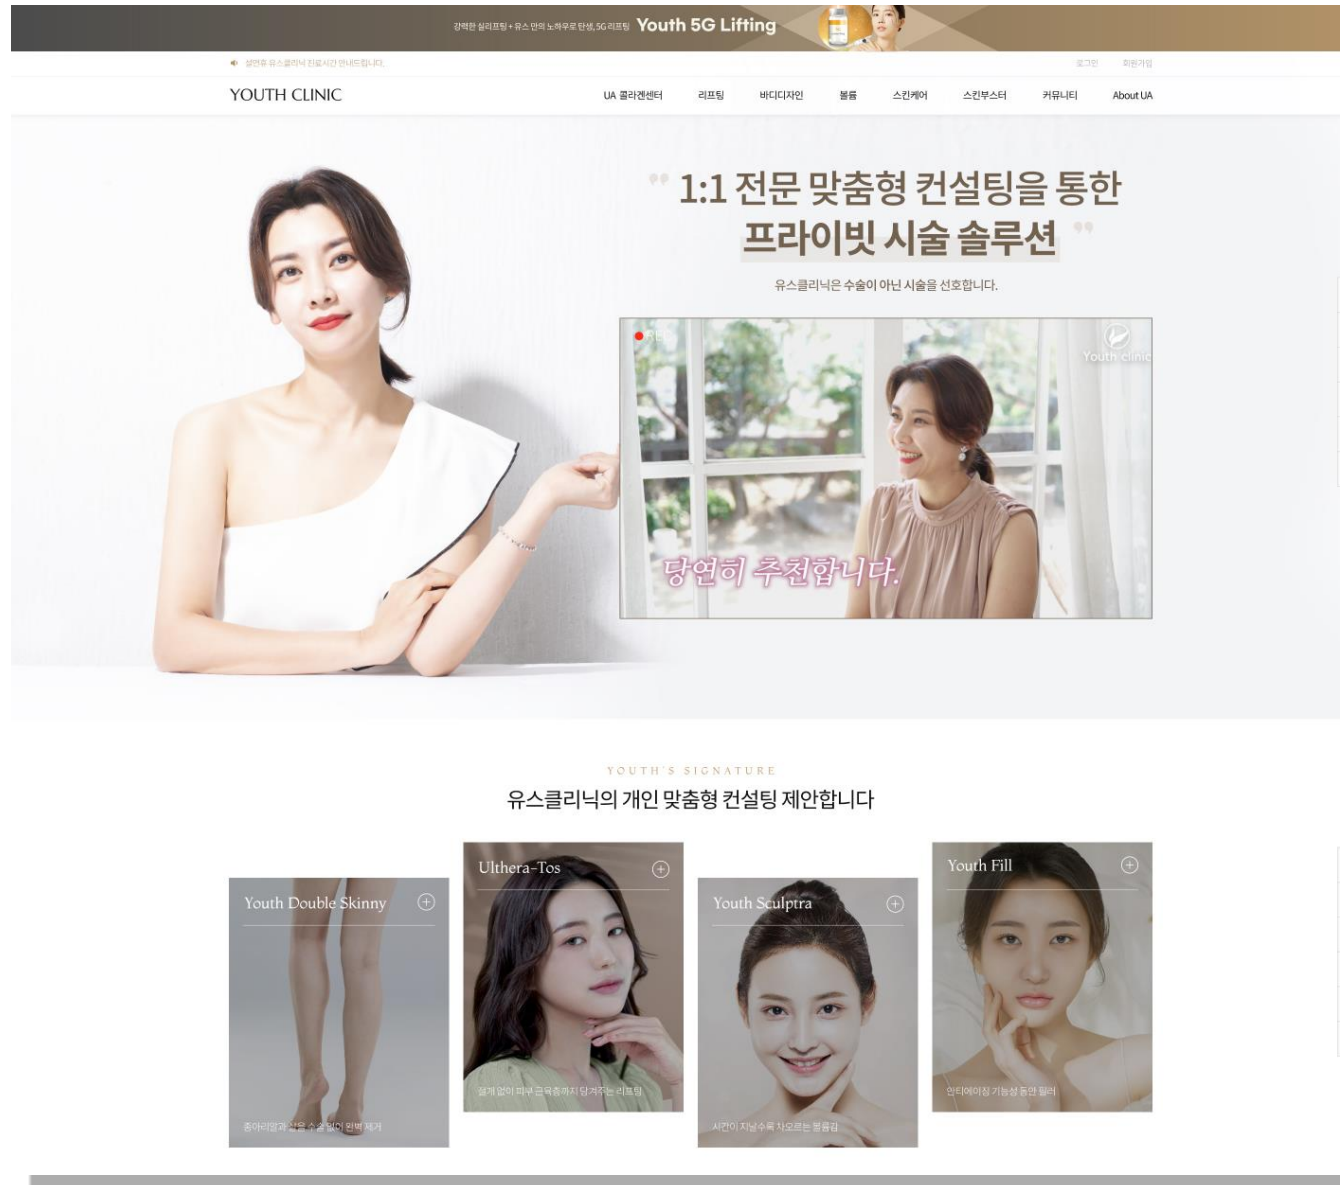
강력한 실리프팅 + 유스 만의 노하우로 탄생, 5G리프팅 Youth 5G Lifting

설연휴 유스클리닉 진료시간 안내드립니다.

로그인 회원가입

YOUTH CLINIC

UA 콜라겐센터 리프팅 바디디자인 볼륨 스킨케어 스킨부스터 커뮤니티 About UA

1:1 전문 맞춤형 컨설팅을 통한 프라이빗 시술 솔루션

유스클리닉은 수술이 아닌 시술을 선호합니다.

Youth clinic

당연히 추천합니다.

YOUTH'S SIGNATURE

유스클리닉의 개인 맞춤형 컨설팅 제안합니다

Youth Double Skinny

종아리알과 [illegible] 완벽 제거

Ulthera-Tos

절개 없이 피부 근육층까지 당겨주는 리프팅

Youth Sculptra

시간이 지날수록 차오르는 볼륨감

Youth Fill

안티에이징 기능성 동안 필러